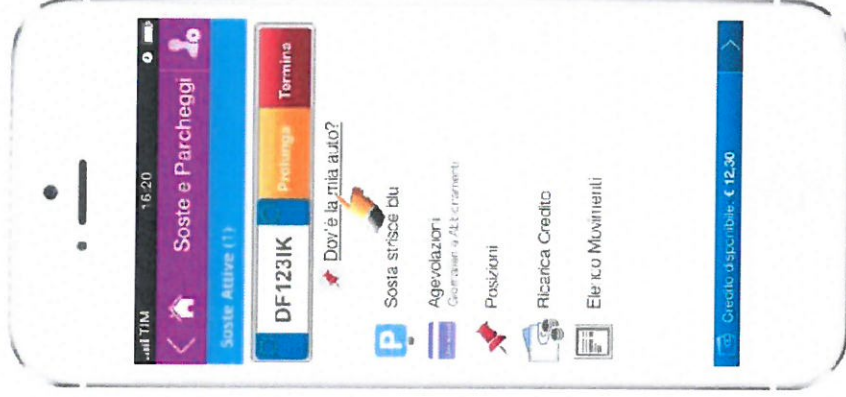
TIM 16:20

Soste e Parcheggi

Soste Attive (1)

DF123IK Prolunga Termina

Dov'è la mia auto?

Sosta strisce blu

Agevolazioni
Gestione e Abbonamenti

Posizioni

Ricarica Credito

Elenco Movimenti

Credito disponibile: € 12,30